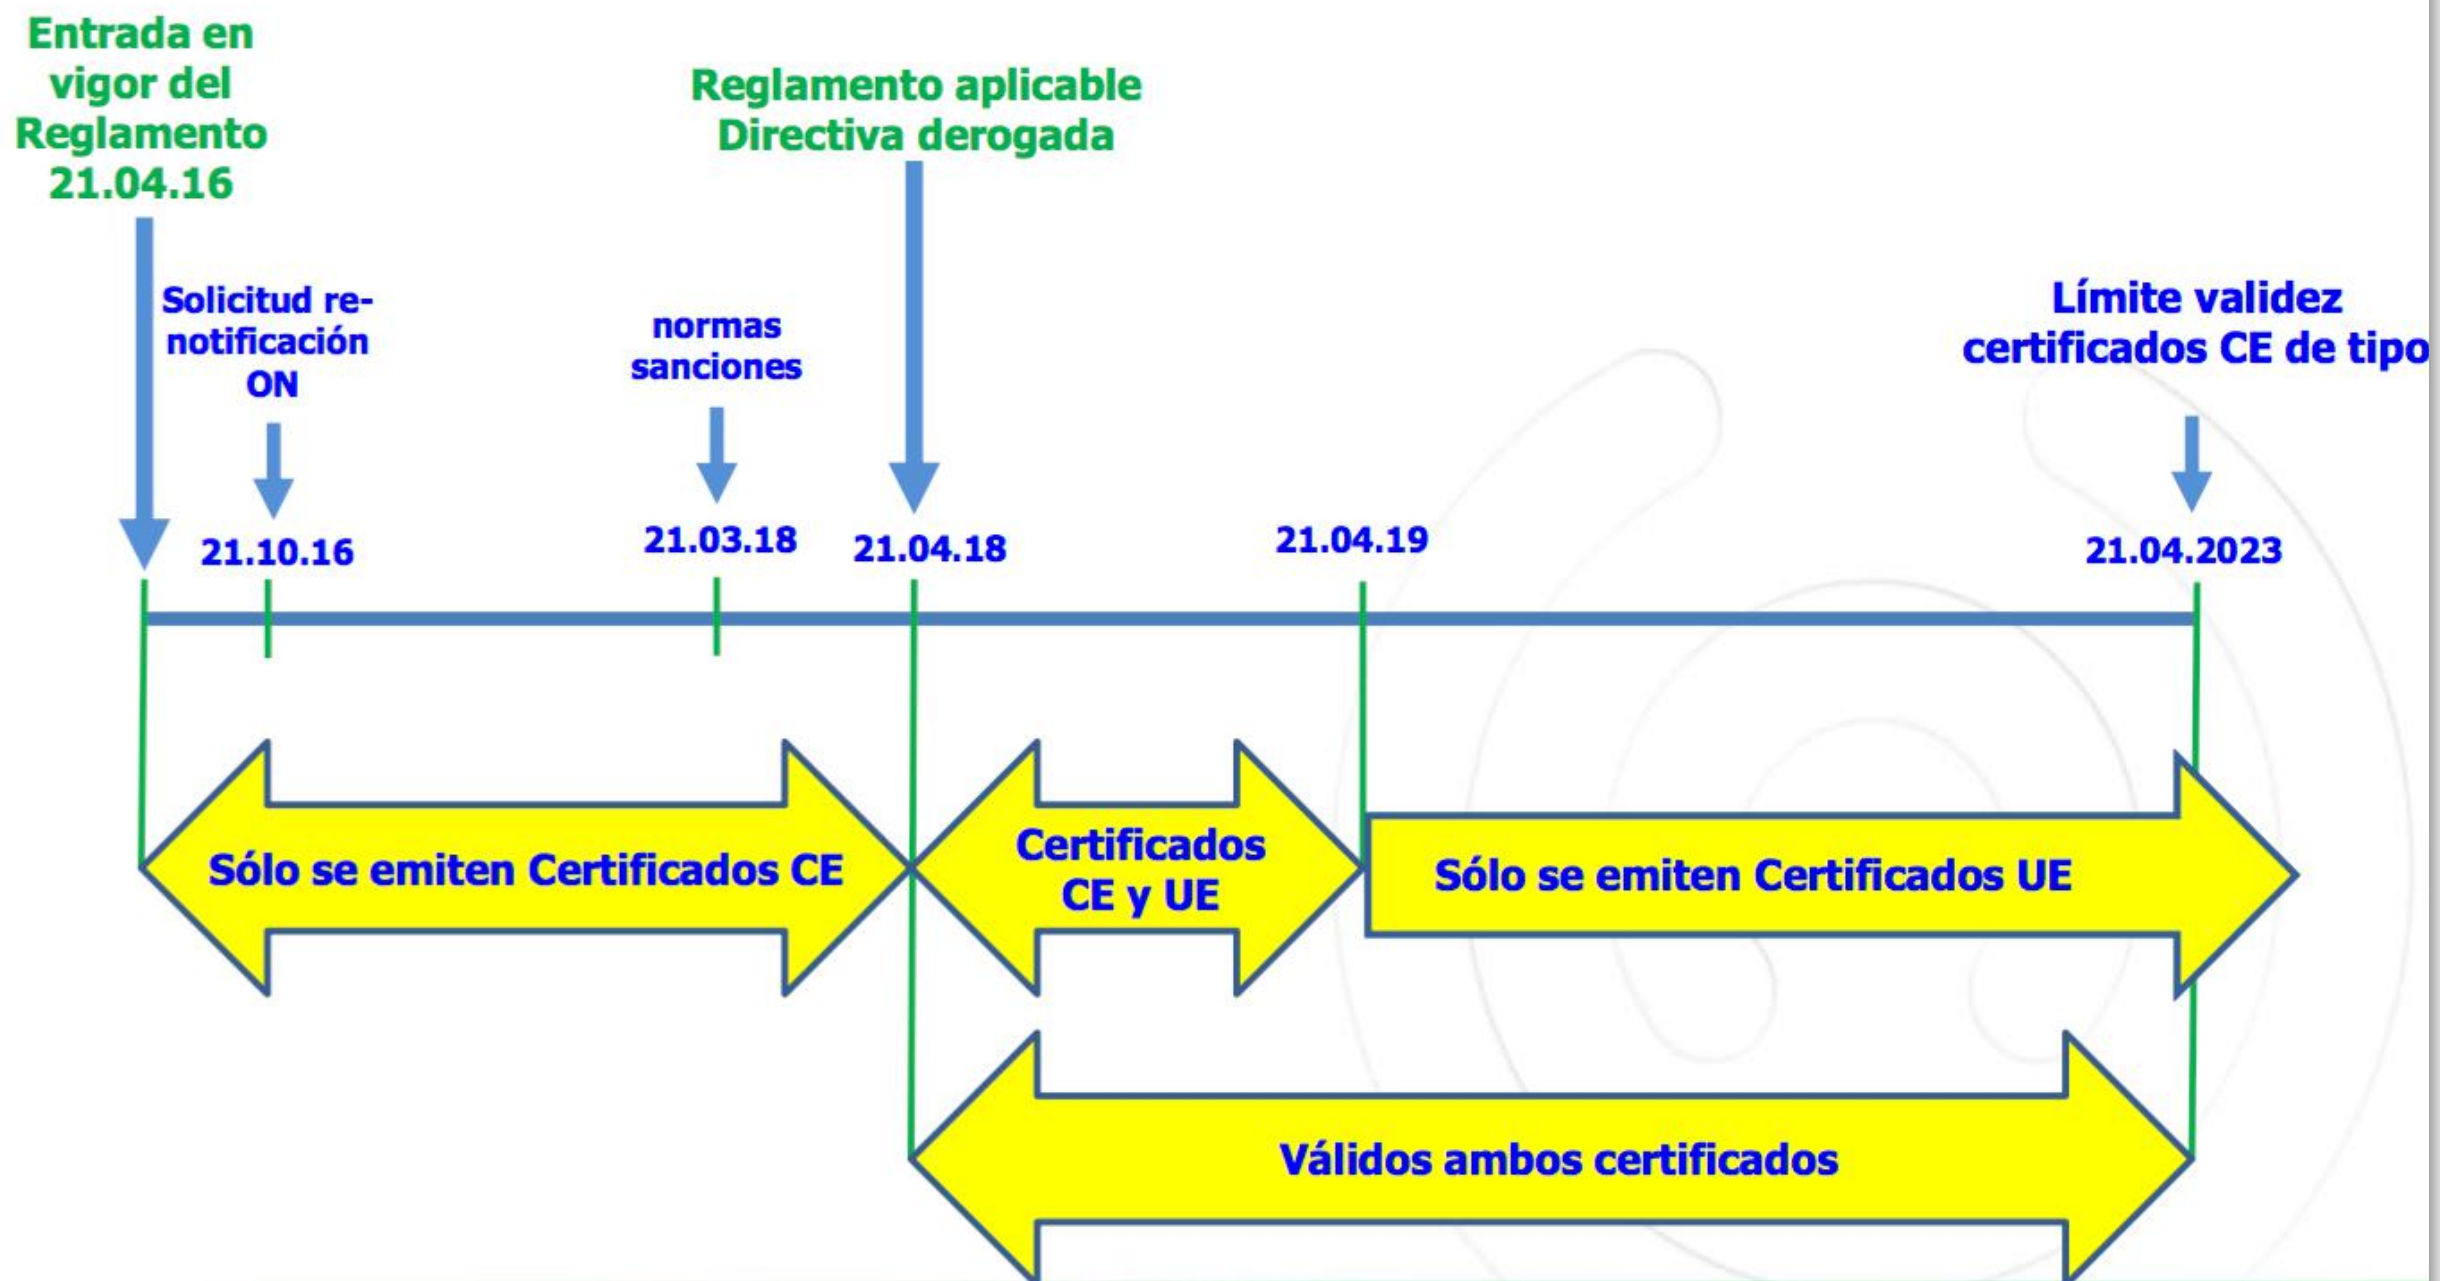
Entrada en vigor del Reglamento 21.04.16

Reglamento aplicable Directiva derogada

Solicitud re-notificación ON

normas sanciones

Límite validez certificados CE de tipo

21.10.16

21.03.18

21.04.18

21.04.19

21.04.2023

Sólo se emiten Certificados CE

Certificados CE y UE

Sólo se emiten Certificados UE

Válidos ambos certificados